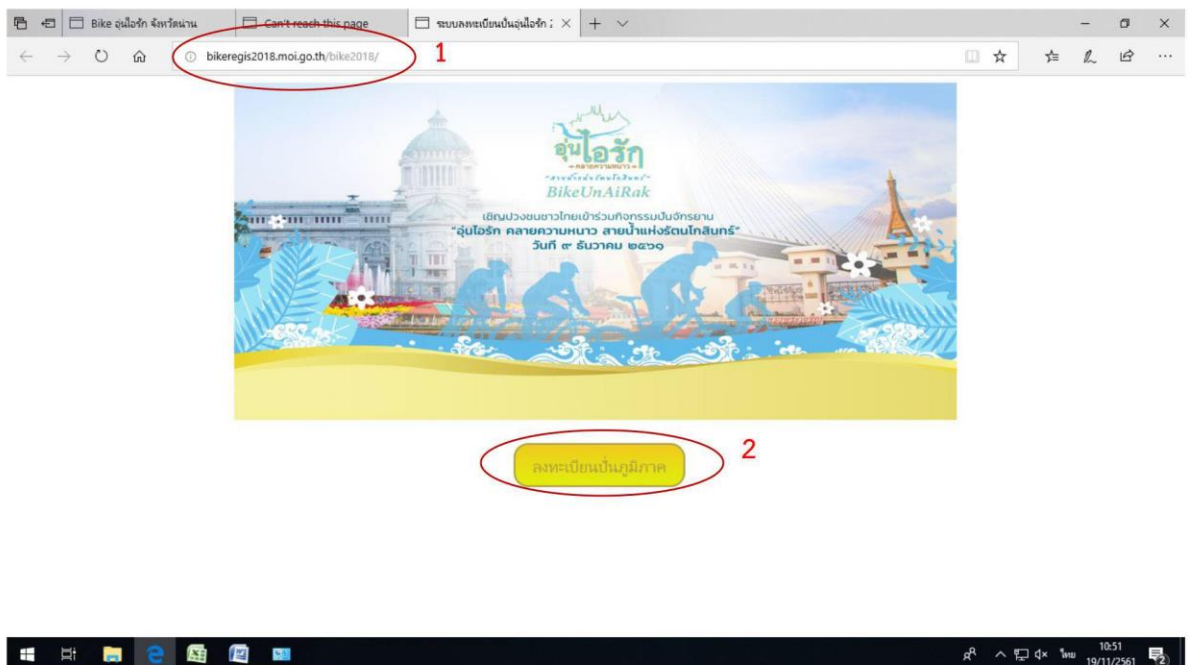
Bike อุ่นไอรัก จังหวัดน่าน
Can't reach this page
ระบบลงทะเบียนปั่นอุ่นไอรัก :

bikeregis2018.moi.go.th/bike2018/

1

อุ่นไอรัก
คลายความหนาว
สายน้ำแห่งรัตนโกสินทร์
BikeUnAiRak
เชิญปวงชนชาวไทยเข้าร่วมกิจกรรมปั่นจักรยาน
"อุ่นไอรัก คลายความหนาว สายน้ำแห่งรัตนโกสินทร์"
วันที่ ๙ ธันวาคม ๒๕๖๑

ลงทะเบียนปั่นภูมิภาค

2

ไทย 10:51 19/11/2561